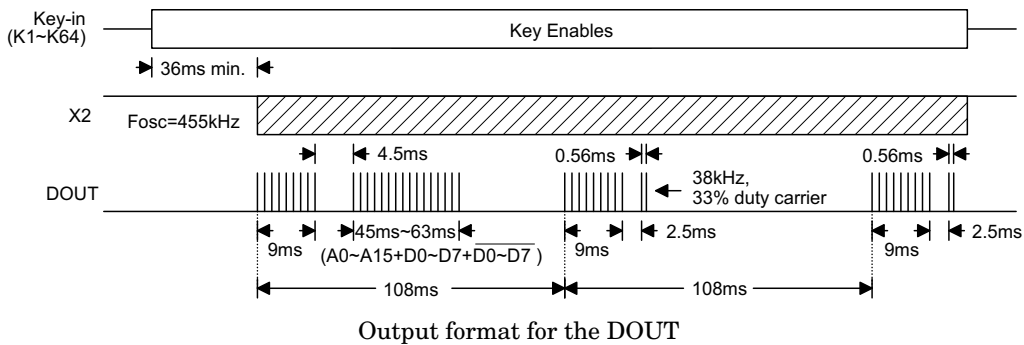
Key-in (K1~K64)

Key Enables

36ms min.

X2

Fosc=455kHz

4.5ms

0.56ms

0.56ms

DOUT

38kHz, 33% duty carrier

9ms

45ms~63ms

(A0~A15+D0~D7+$\overline{D0\text{~}D7}$)

9ms

2.5ms

9ms

2.5ms

108ms

108ms

Output format for the DOUT